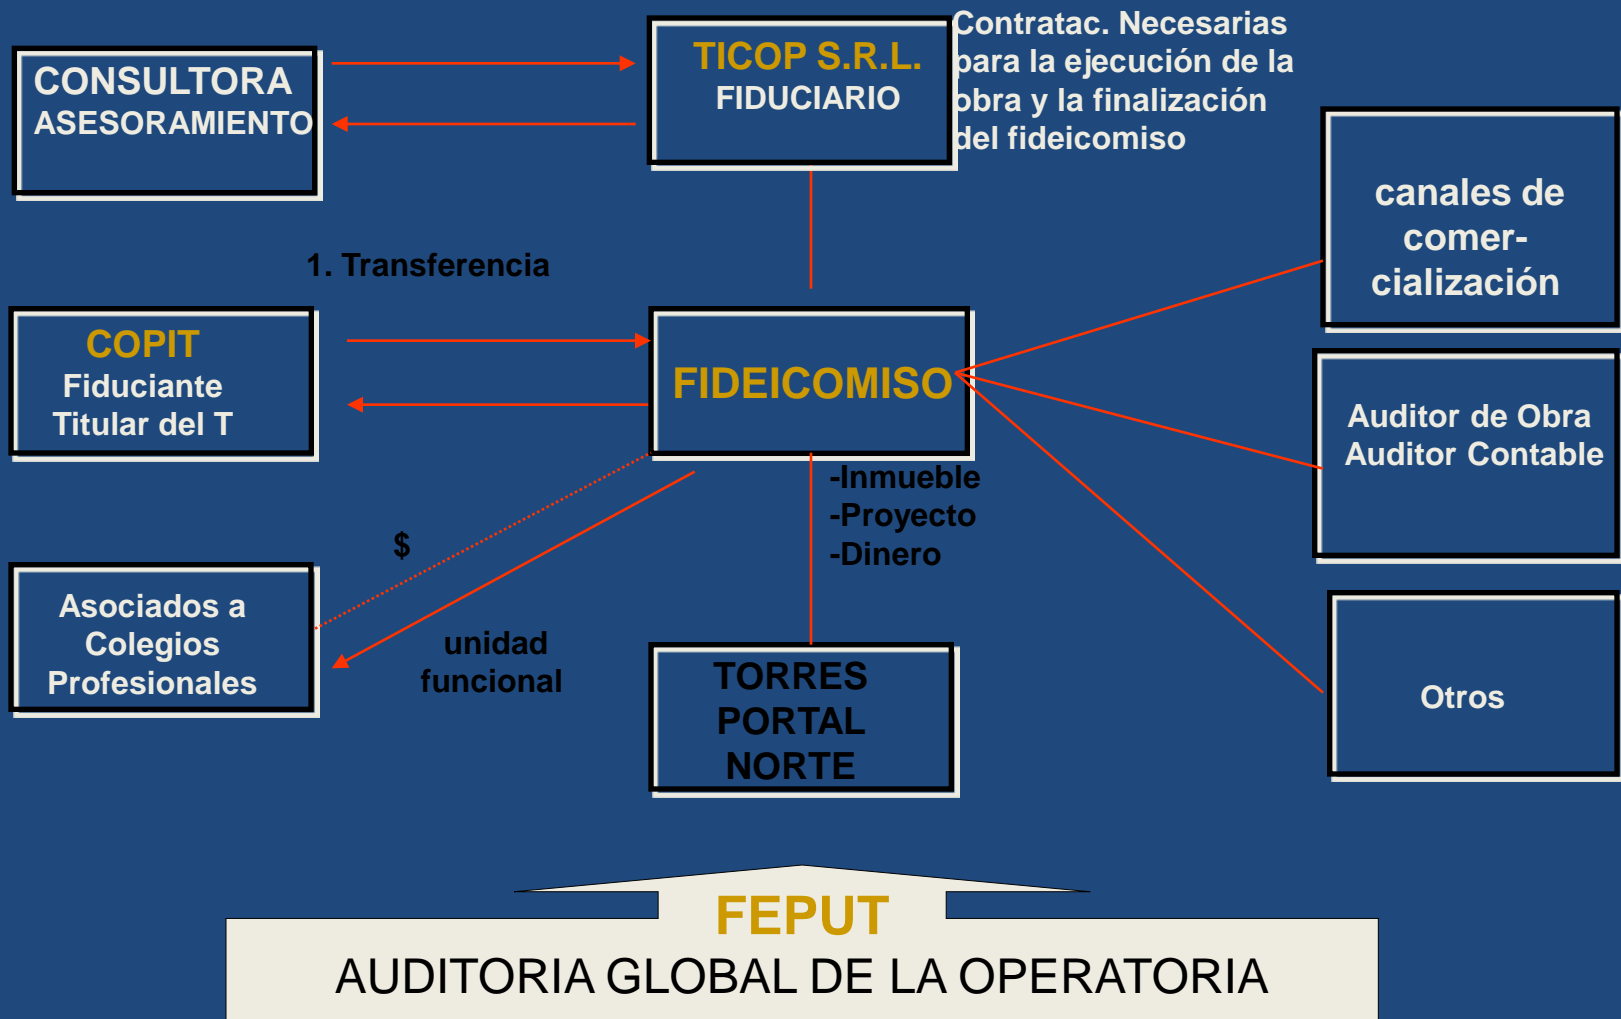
CONSULTORA
ASESORAMIENTO

TICOP S.R.L.
FIDUCIARIO

Contratac. Necesarias para la ejecución de la obra y la finalización del fideicomiso

canales de comercialización

1. Transferencia

COPIT
Fiduciante
Titular del T

FIDEICOMISO

Auditor de Obra
Auditor Contable

-Inmueble
-Proyecto
-Dinero

$

Asociados a Colegios Profesionales

unidad funcional

TORRES PORTAL NORTE

Otros

FEPUT
AUDITORIA GLOBAL DE LA OPERATORIA